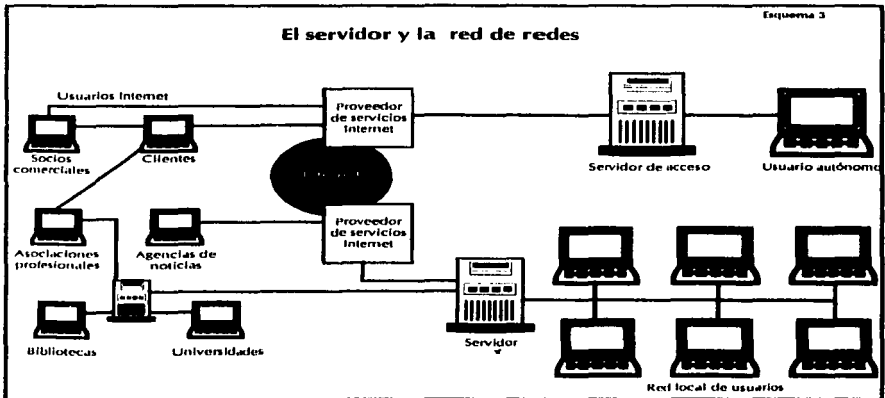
Esquema 3

El servidor y la red de redes

Usuarios Internet

Socios comerciales

Clientes

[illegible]

Proveedor de servicios Internet

Servidor de acceso

Usuario autónomo

Asociaciones profesionales

Agencias de noticias

Proveedor de servicios Internet

Bibliotecas

Universidades

Servidor

Red local de usuarios